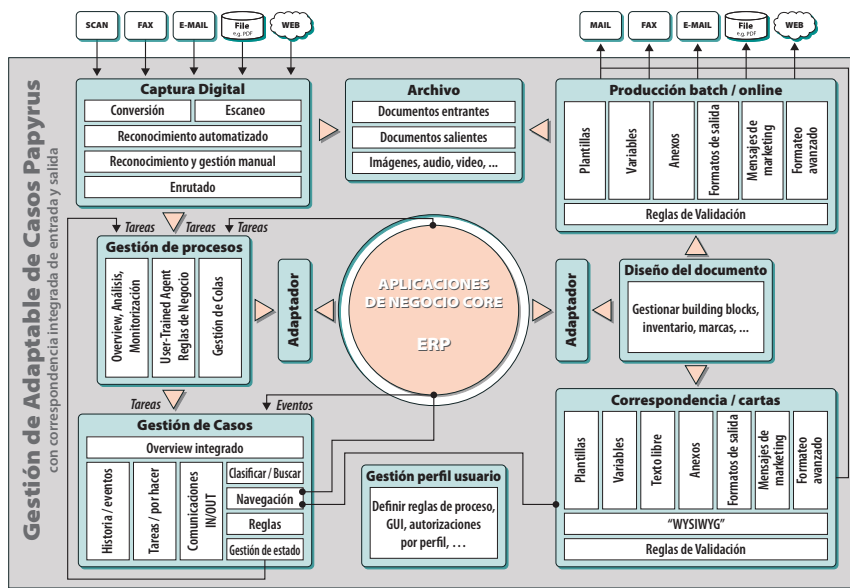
SCAN
FAX
E-MAIL
File
e.g. PDF
WEB

MAIL
FAX
E-MAIL
File
e.g. PDF
WEB

Gestión de Adaptable de Casos Papyrus
con correspondencia integrada de entrada y salida

Captura Digital
Conversión
Escaneo
Reconocimiento automatizado
Reconocimiento y gestión manual
Enrutado

Archivo
Documentos entrantes
Documentos salientes
Imágenes, audio, video, ...

Producción batch / online
Plantillas
Variables
Anexos
Formatos de salida
Mensajes de marketing
Formateo avanzado
Reglas de Validación

Tareas
Tareas
Tareas

Gestión de procesos
Overview, Análisis, Monitorización
User-Trained Agent Reglas de Negocio
Gestión de Colas

Adaptador

APLICACIONES DE NEGOCIO CORE
ERP

Adaptador

Diseño del documento
Gestionar building blocks, inventario, marcas, ...

Tareas
Eventos

Gestión de Casos
Overview integrado
Historia / eventos
Tareas / por hacer
Comunicaciones IN/OUT
Clasificar / Buscar
Navegación
Reglas
Gestión de estado

Gestión perfil usuario
Definir reglas de proceso, GUI, autorizaciones por perfil, ...

Correspondencia / cartas
Plantillas
Variables
Texto libre
Anexos
Formatos de salida
Mensajes de marketing
Formateo avanzado
"WYSIWYG"
Reglas de Validación